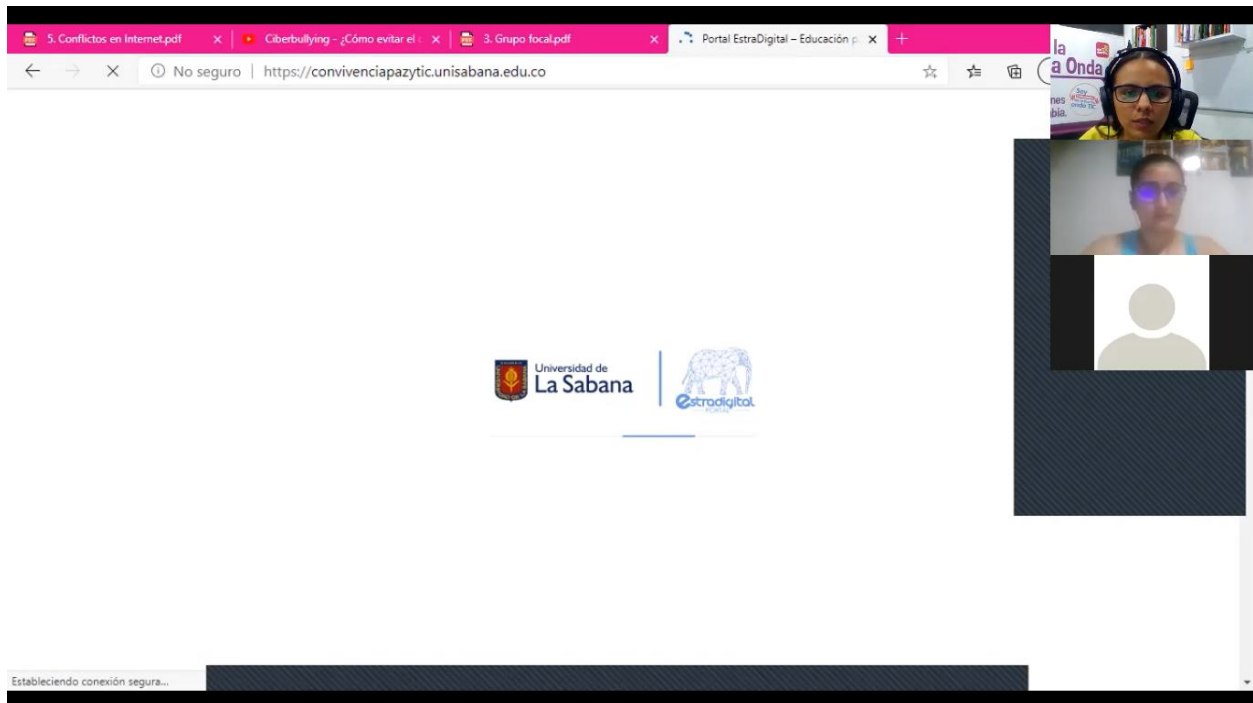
5. Conflictos en Internet.pdf
Ciberbullying - ¿Cómo evitar el
3. Grupo focal.pdf
Portal EstraDigital – Educación p
No seguro | https://convivenciapazytic.unisabana.edu.co

la
a Onda
nes
bia.
Soy
onda

Universidad de
La Sabana
estradigital
PORTAL

Estableciendo conexión segura...